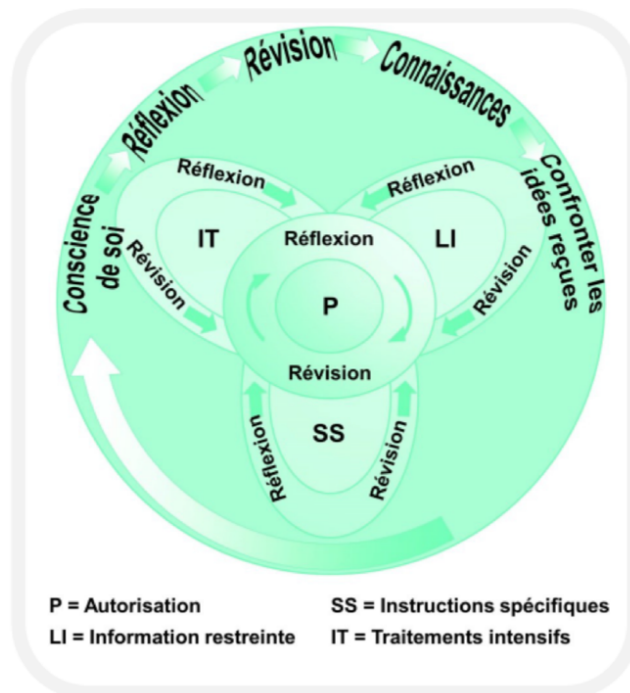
Conscience de soi
Réflexion
Révision
Connaissances
Confronter les idées reçues

Réflexion
Réflexion
IT
Réflexion
LI
Révision
Révision
P
Révision
SS
Réflexion
Révision

P = Autorisation
SS = Instructions spécifiques
LI = Information restreinte
IT = Traitements intensifs